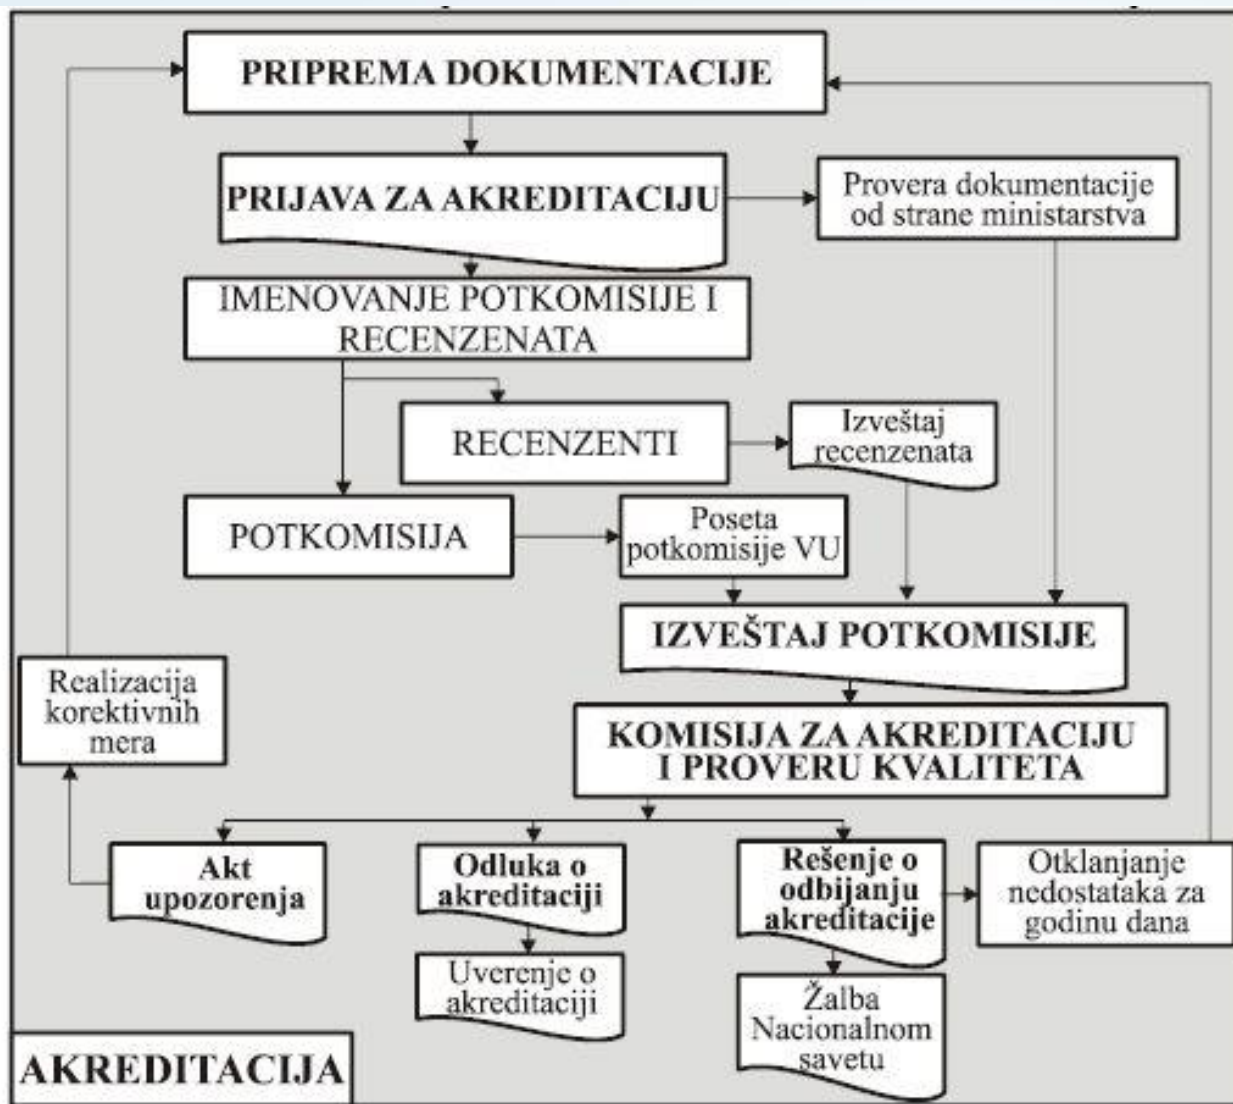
PRIPREMA DOKUMENTACIJE

PRIJAVA ZA AKREDITACIJU

Provera dokumentacije od strane ministarstva

IMENOVANJE POTKOMISIJE I RECENZENATA

RECENZENTI

Izveštaj recenzenata

POTKOMISIJA

Poseta potkomisije VU

IZVEŠTAJ POTKOMISIJE

Realizacija korektivnih mera

KOMISIJA ZA AKREDITACIJU I PROVERU KVALITETA

Akt upozorenja

Odluka o akreditaciji

Rešenje o odbijanju akreditacije

Otklanjanje nedostataka za godinu dana

Uverenje o akreditaciji

Žalba Nacionalnom savetu

AKREDITACIJA